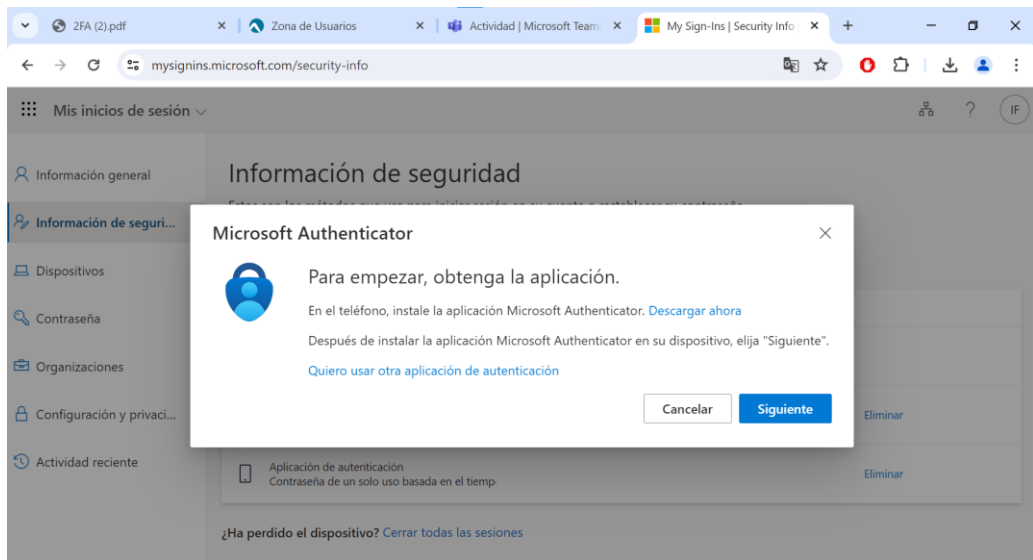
2FA (2).pdf × Zona de Usuarios × Actividad | Microsoft Team × My Sign-Ins | Security Info × +

mysignins.microsoft.com/security-info

Mis inicios de sesión

IF

Información general

Información de seguri...

Dispositivos

Contraseña

Organizaciones

Configuración y privaci...

Actividad reciente

Información de seguridad

Microsoft Authenticator

Para empezar, obtenga la aplicación.

En el teléfono, instale la aplicación Microsoft Authenticator. Descargar ahora

Después de instalar la aplicación Microsoft Authenticator en su dispositivo, elija "Siguiente".

Quiero usar otra aplicación de autenticación

Cancelar Siguiente

Eliminar

Aplicación de autenticación
Contraseña de un solo uso basada en el tiemp

Eliminar

¿Ha perdido el dispositivo? Cerrar todas las sesiones